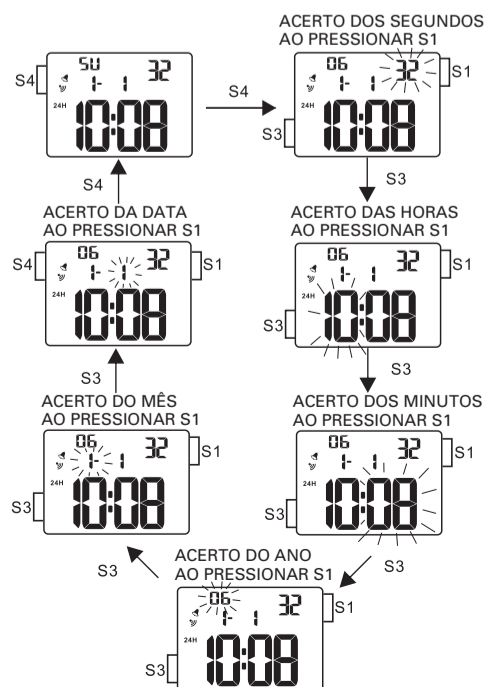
ACERTO DOS SEGUNDOS AO PRESSIONAR S1

SU 32
1- 1
24H
10:08
S4

S4

06 32
1- 1
24H
10:08
S1
S3

S4

S3

ACERTO DA DATA AO PRESSIONAR S1

06 32
1- 1
24H
10:08
S4
S1

ACERTO DAS HORAS AO PRESSIONAR S1

06 32
1- 1
24H
10:08
S1
S3

S3

S3

ACERTO DO MÊS AO PRESSIONAR S1

06 32
1- 1
24H
10:08
S1
S3

ACERTO DOS MINUTOS AO PRESSIONAR S1

06 32
1- 1
24H
10:08
S1
S3

S3

S3

ACERTO DO ANO AO PRESSIONAR S1

06 32
1- 1
24H
10:08
S1
S3